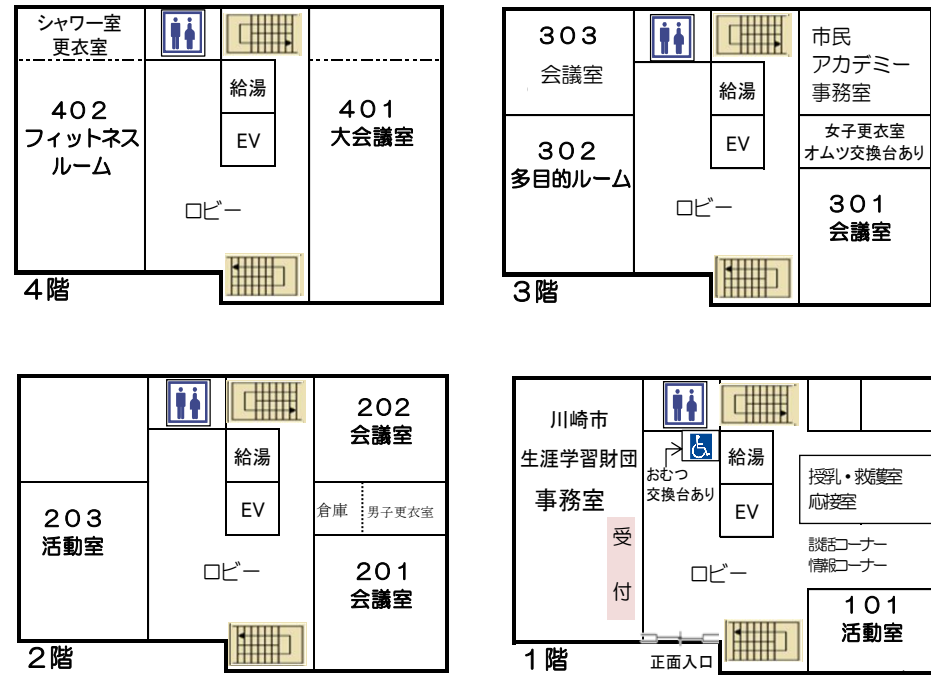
シャワー室
更衣室

402
フィットネスルーム

給湯

EV

401
大会議室

ロビー

4階

303
会議室

給湯

EV

市民
アカデミー
事務室

女子更衣室
オムツ交換台あり

302
多目的ルーム

ロビー

301
会議室

3階

給湯

EV

202
会議室

倉庫

男子更衣室

203
活動室

ロビー

201
会議室

2階

川崎市
生涯学習財団
事務室

おむつ
交換台あり

給湯

EV

授乳・救護室
応接室

受
付

談話コーナー
情報コーナー

ロビー

101
活動室

1階

正面入口